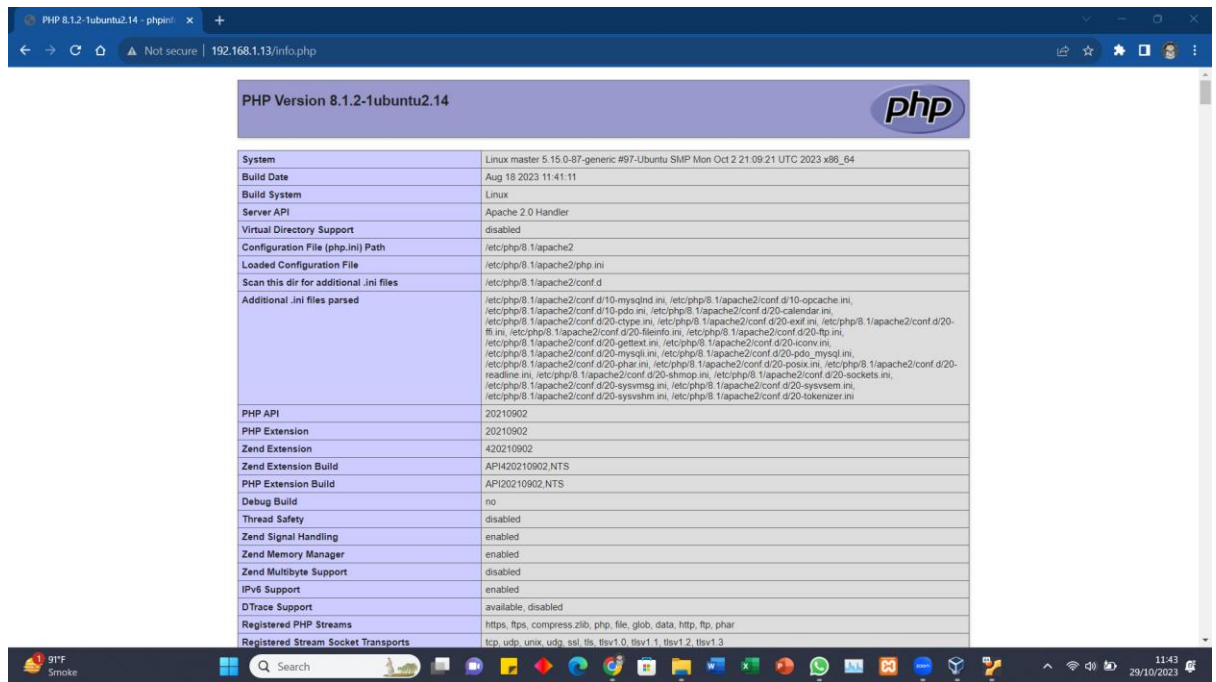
PHP 8.1.2-1ubuntu2.14 - phpinfo

Not secure | 192.168.1.13/info.php

PHP Version 8.1.2-1ubuntu2.14

php

| System | Linux master 5.15.0-87-generic #97-Ubuntu SMP Mon Oct 2 21:09:21 UTC 2023 x86_64 |
|---|---|
| Build Date | Aug 18 2023 11:41:11 |
| Build System | Linux |
| Server API | Apache 2.0 Handler |
| Virtual Directory Support | disabled |
| Configuration File (php.ini) Path | /etc/php/8.1/apache2 |
| Loaded Configuration File | /etc/php/8.1/apache2/php.ini |
| Scan this dir for additional .ini files | /etc/php/8.1/apache2/conf.d |
| Additional .ini files parsed | /etc/php/8.1/apache2/conf.d/10-mysqlnd.ini, /etc/php/8.1/apache2/conf.d/10-opcache.ini, /etc/php/8.1/apache2/conf.d/10-pdo.ini, /etc/php/8.1/apache2/conf.d/20-calendar.ini, /etc/php/8.1/apache2/conf.d/20-ctype.ini, /etc/php/8.1/apache2/conf.d/20-exif.ini, /etc/php/8.1/apache2/conf.d/20-ffi.ini, /etc/php/8.1/apache2/conf.d/20-fileinfo.ini, /etc/php/8.1/apache2/conf.d/20-ftp.ini, /etc/php/8.1/apache2/conf.d/20-gettext.ini, /etc/php/8.1/apache2/conf.d/20-iconv.ini, /etc/php/8.1/apache2/conf.d/20-mysqli.ini, /etc/php/8.1/apache2/conf.d/20-pdo_mysql.ini, /etc/php/8.1/apache2/conf.d/20-phar.ini, /etc/php/8.1/apache2/conf.d/20-posix.ini, /etc/php/8.1/apache2/conf.d/20-readline.ini, /etc/php/8.1/apache2/conf.d/20-shmop.ini, /etc/php/8.1/apache2/conf.d/20-sockets.ini, /etc/php/8.1/apache2/conf.d/20-sysvmsg.ini, /etc/php/8.1/apache2/conf.d/20-sysvsem.ini, /etc/php/8.1/apache2/conf.d/20-sysvshm.ini, /etc/php/8.1/apache2/conf.d/20-tokenizer.ini |
| PHP API | 20210902 |
| PHP Extension | 20210902 |
| Zend Extension | 420210902 |
| Zend Extension Build | API420210902,NTS |
| PHP Extension Build | API20210902,NTS |
| Debug Build | no |
| Thread Safety | disabled |
| Zend Signal Handling | enabled |
| Zend Memory Manager | enabled |
| Zend Multibyte Support | disabled |
| IPv6 Support | enabled |
| DTrace Support | available, disabled |
| Registered PHP Streams | https, ftps, compress.zlib, php, file, glob, data, http, ftp, phar |
| Registered Stream Socket Transports | tcp, udp, unix, udg, ssl, tls, tlsv1.0, tlsv1.1, tlsv1.2, tlsv1.3 |

91°F Smoke
Search
11:43 29/10/2023